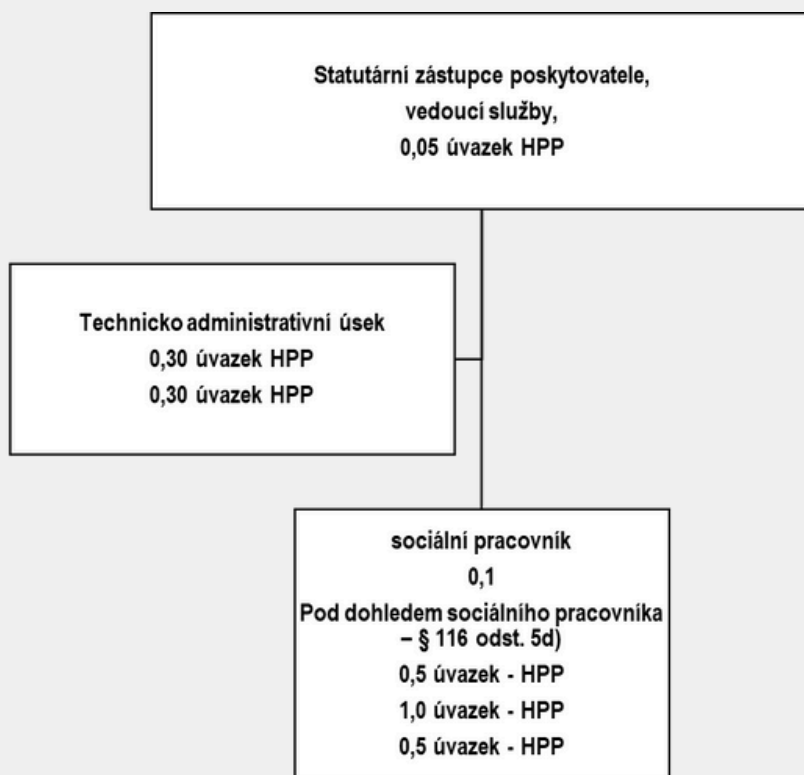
Statutární zástupce poskytovatele,
vedoucí služby,
0,05 úvazek HPP

Technicko administrativní úsek
0,30 úvazek HPP
0,30 úvazek HPP

sociální pracovník
0,1
Pod dohledem sociálního pracovníka – § 116 odst. 5d)
0,5 úvazek - HPP
1,0 úvazek - HPP
0,5 úvazek - HPP